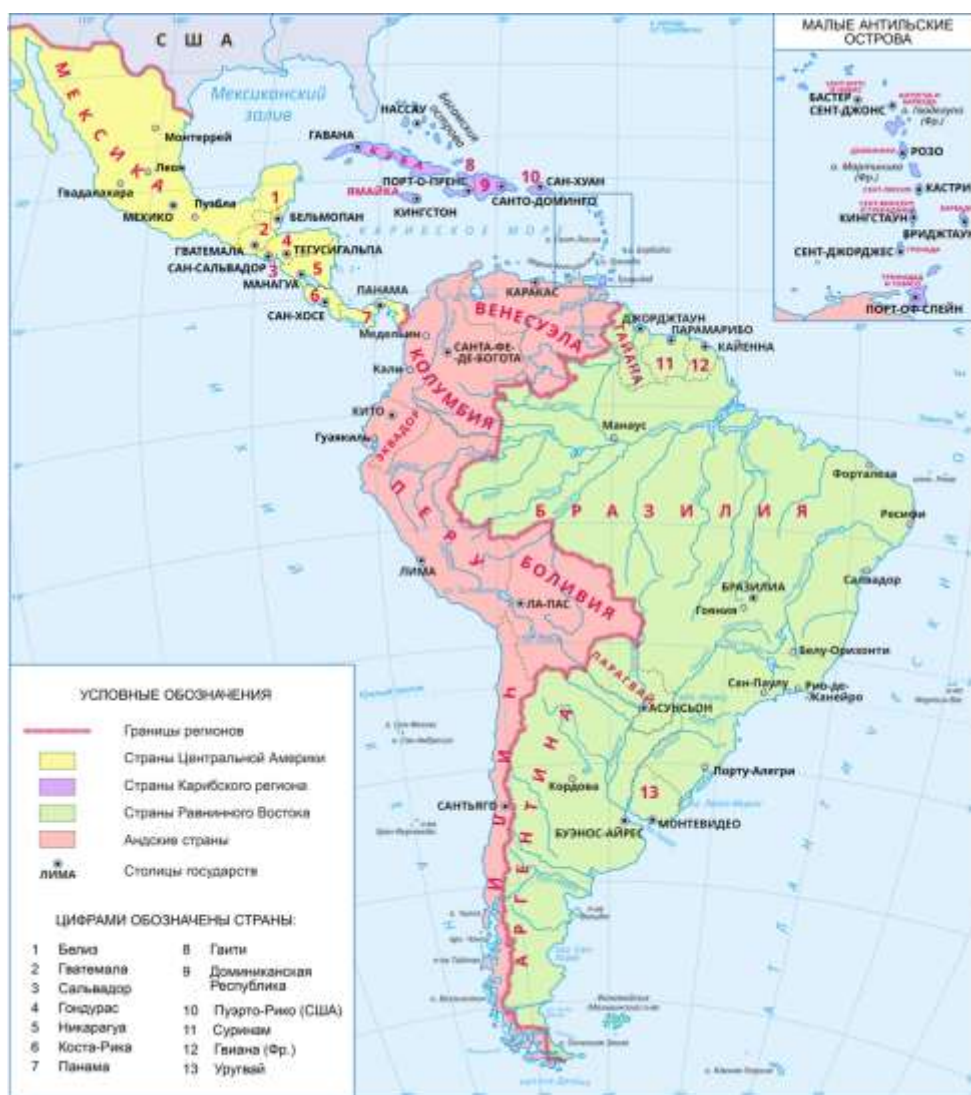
США

МЕКСИКА

Мексиканский залив

Монтеррей

Леон

Гвадалахара

Пуэбла

МЕХИКО

НАССАУ

Багамские острова

ГАВАНА

КУБА

ЯМАЙКА

ПОРТ-О-ПРЕНС

КИНГСТОН

САНТО-ДОМИНГО

САН-ХУАН

8

9

10

1

2

3

4

5

6

7

БЕЛЬМОПАН

ГВАТЕМАЛА

ТЕГУСИГАЛЬПА

САН-САЛЬВАДОР

МАНАГУА

САН-ХОСЕ

ПАНАМА

КАРИБСКОЕ МОРЕ

КАРАКАС

ВЕНЕСУЭЛА

ДЖОРДЖТАУН

ПАРАМАРИБО

КАЙЕННА

ГАЙАНА

11

12

Медельин

САНТА-ФЕ-ДЕ-БОГОТА

Кали

КОЛУМБИЯ

КИТО

Гуаякиль

ЭКВАДОР

Манаус

БРАЗИЛИЯ

Форталеза

Ресифи

ПЕРУ

ЛИМА

БОЛИВИЯ

ЛА-ПАС

БРАЗИЛИА

Гояния

Салвадор

Белу-Оризонти

ПАРАГВАЙ

АСУНСЬОН

Сан-Паулу

Рио-де-Жанейро

Порту-Алегри

Кордова

13

САНТЬЯГО

ЧИЛИ

АРГЕНТИНА

БУЭНОС-АЙРЕС

МОНТЕВИДЕО

МАЛЫЕ АНТИЛЬСКИЕ ОСТРОВА

БАСТЕР

СЕНТ-ДЖОНС

о. Гваделупа (Фр.)

РОЗО

о. Мартиника (Фр.)

КАСТРИ

КИНГСТАУН

БРИДЖТАУН

СЕНТ-ДЖОРДЖЕС

ПОРТ-ОФ-СПЕЙН

УСЛОВНЫЕ ОБОЗНАЧЕНИЯ

Границы регионов

Страны Центральной Америки

Страны Карибского региона

Страны Равнинного Востока

Андские страны

ЛИМА Столицы государств

ЦИФРАМИ ОБОЗНАЧЕНЫ СТРАНЫ:

1 Белиз

2 Гватемала

3 Сальвадор

4 Гондурас

5 Никарагуа

6 Коста-Рика

7 Панама

8 Гаити

9 Доминиканская Республика

10 Пуэрто-Рико (США)

11 Суринам

12 Гвиана (Фр.)

13 Уругвай